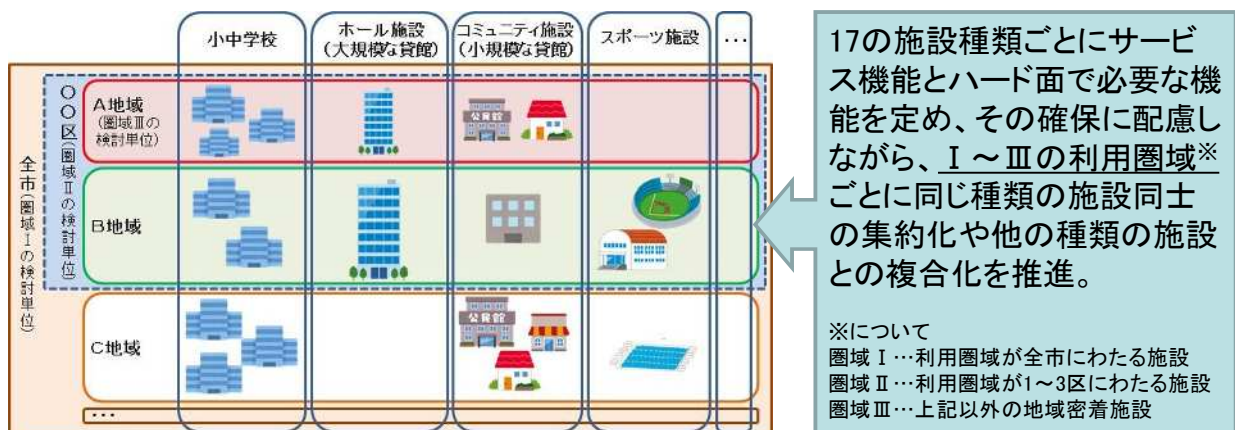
小中学校

ホール施設
(大規模な貸館)

コミュニティ施設
(小規模な貸館)

スポーツ施設

…

全市(圏域Ⅰの検討単位)

○○区(圏域Ⅱの検討単位)

A地域
(圏域Ⅲの検討単位)

公民館

B地域

C地域

公民館

…

17の施設種類ごとにサービス機能とハード面で必要な機能を定め、その確保に配慮しながら、Ⅰ～Ⅲの利用圏域※ごとに同じ種類の施設同士の集約化や他の種類の施設との複合化を推進。

※について
圏域Ⅰ…利用圏域が全市にわたる施設
圏域Ⅱ…利用圏域が1～3区にわたる施設
圏域Ⅲ…上記以外の地域密着施設